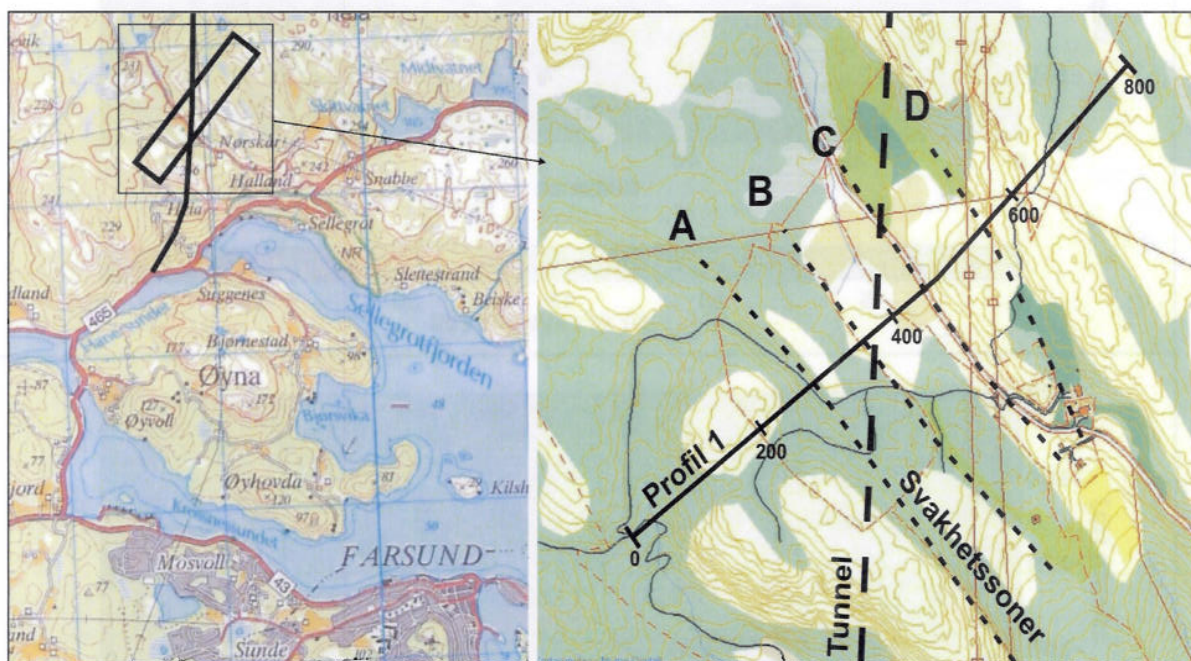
Hala
vik
290
Midtvatnet
Skalevatnet
Nørskår
242
Snabbe
260
Halland
241
229
Hetta
Sellegrot
NR
Slenestrand
Beiske
dland
465
Suggenes
Hanesundet
Sellegrotfjorden
Bjørnestad
Øyna
Øyvoll
Bjørvika
Øyhovda
Kilsh
jord
Kvinesundet
FARSUND
Mosvoll
43
and
Sunde
800
D
C
B
600
A
400
Profil 1
200
0
Svakhetssoner
Tunnel